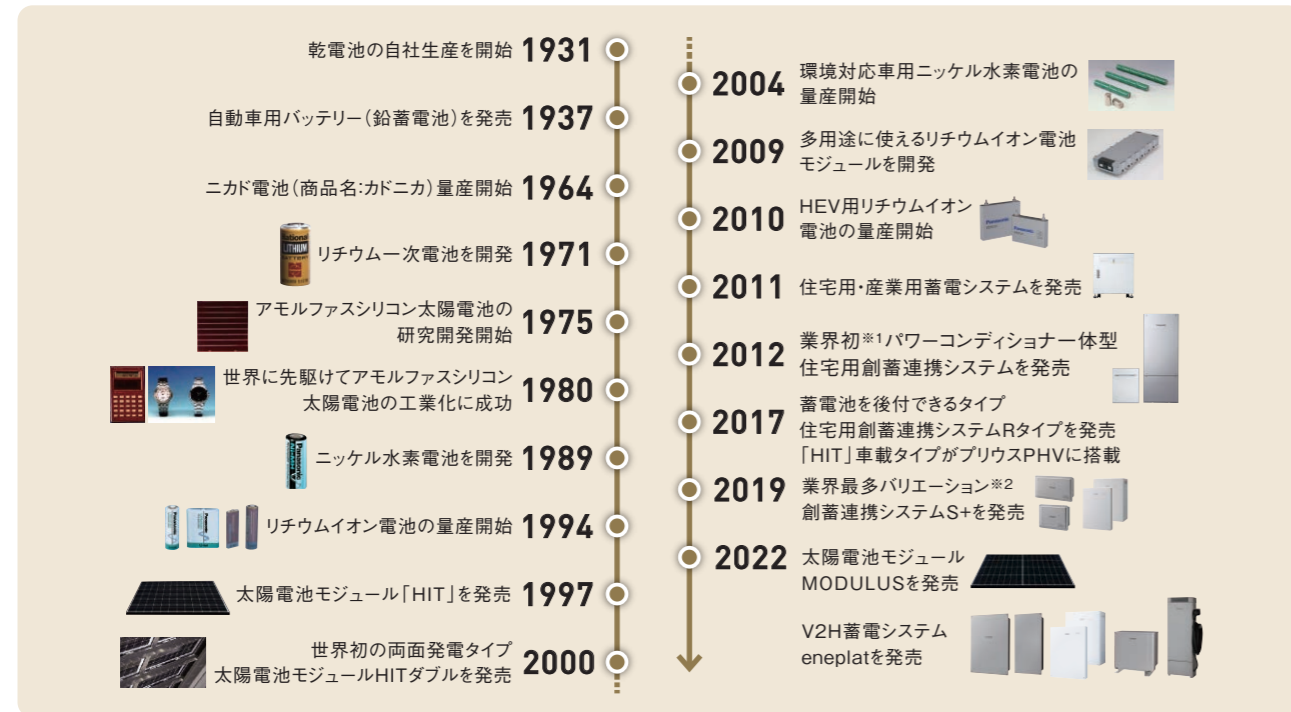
乾電池の自社生産を開始 1931

自動車用バッテリー（鉛蓄電池）を発売 1937

ニカド電池（商品名:カドニカ）量産開始 1964

リチウム一次電池を開発 1971

アモルファスシリコン太陽電池の研究開発開始 1975

世界に先駆けてアモルファスシリコン太陽電池の工業化に成功 1980

ニッケル水素電池を開発 1989

リチウムイオン電池の量産開始 1994

太陽電池モジュール「HIT」を発売 1997

世界初の両面発電タイプ太陽電池モジュールHITダブルを発売 2000

2004 環境対応車用ニッケル水素電池の量産開始

2009 多用途に使えるリチウムイオン電池モジュールを開発

2010 HEV用リチウムイオン電池の量産開始

2011 住宅用・産業用蓄電システムを発売

2012 業界初※1パワーコンディショナー体型住宅用創蓄連携システムを発売

2017 蓄電池を後付できるタイプ住宅用創蓄連携システムRタイプを発売
「HIT」車載タイプがプリウスPHVに搭載

2019 業界最多バリエーション※2創蓄連携システムS+を発売

2022 太陽電池モジュールMODULUSを発売

V2H蓄電システムeneplatを発売